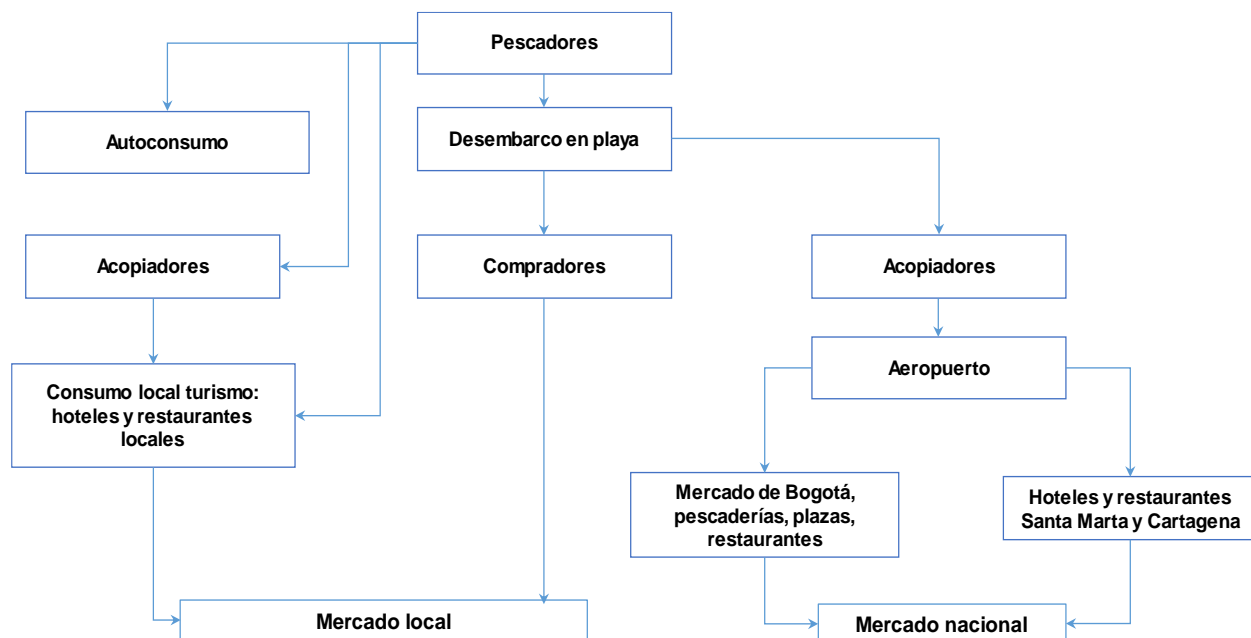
Pescadores

Autoconsumo

Desembarco en playa

Acopiadores

Compradores

Acopiadores

Aeropuerto

Consumo local turismo: hoteles y restaurantes locales

Mercado de Bogotá, pescaderías, plazas, restaurantes

Hoteles y restaurantes Santa Marta y Cartagena

Mercado local

Mercado nacional